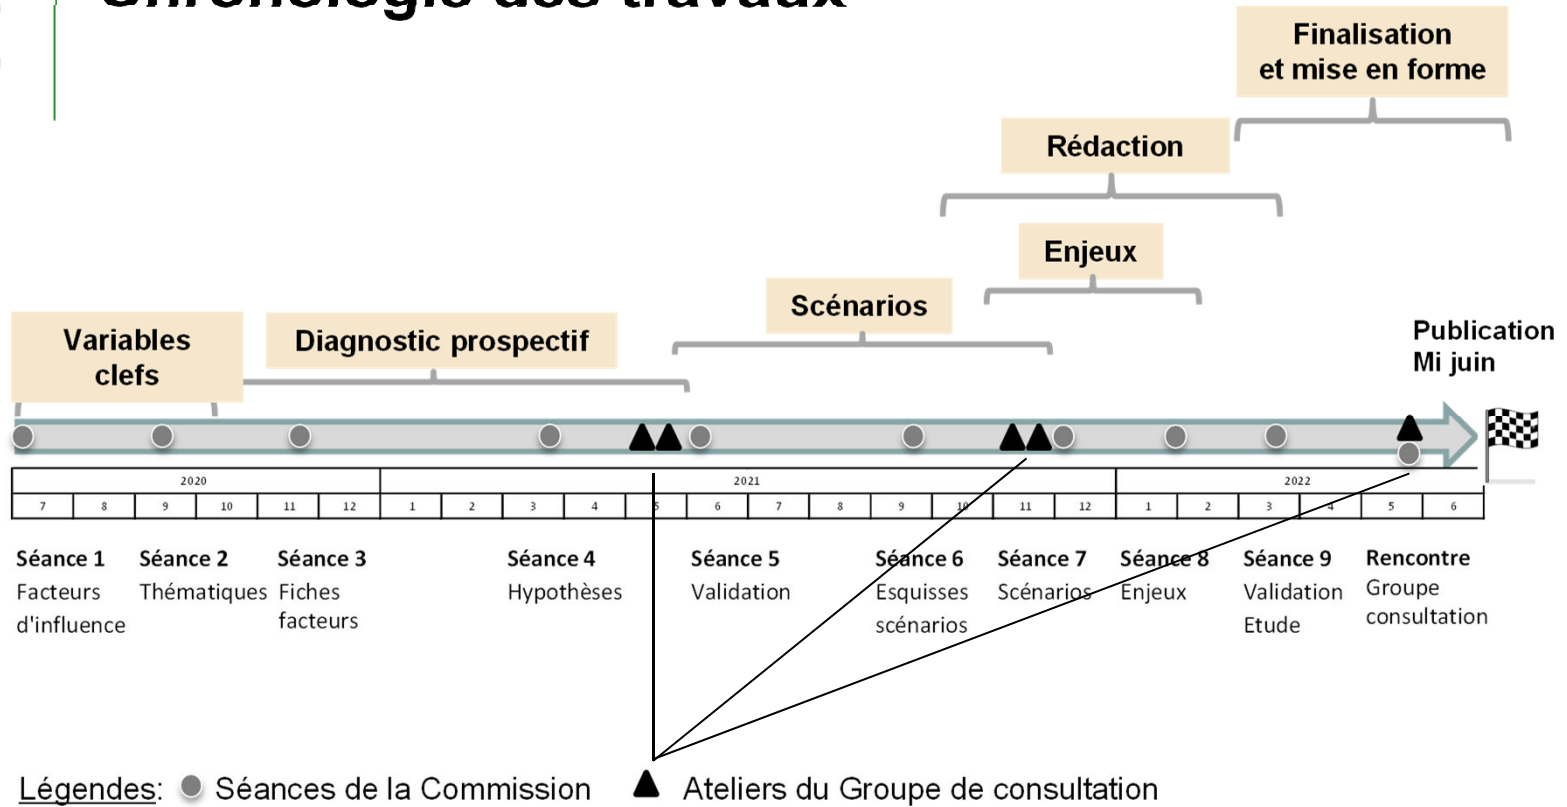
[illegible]

Finalisation et mise en forme

Rédaction

Enjeux

Scénarios

Variables clefs

Diagnostic prospectif

Publication Mi juin

| 2020 | | | | | | 2021 | | | | | | | | | | | | 2022 | | | | | |
|---|---|---|---|---|---|---|---|---|---|---|---|---|---|---|---|---|---|---|---|---|---|---|---|
| 7 | 8 | 9 | 10 | 11 | 12 | 1 | 2 | 3 | 4 | 5 | 6 | 7 | 8 | 9 | 10 | 11 | 12 | 1 | 2 | 3 | 4 | 5 | 6 |

Séance 1 Facteurs d'influence

Séance 2 Thématiques

Séance 3 Fiches facteurs

Séance 4 Hypothèses

Séance 5 Validation

Séance 6 Esquisses scénarios

Séance 7 Scénarios

Séance 8 Enjeux

Séance 9 Validation Etude

Rencontre Groupe consultation

Légendes: Séances de la Commission Ateliers du Groupe de consultation